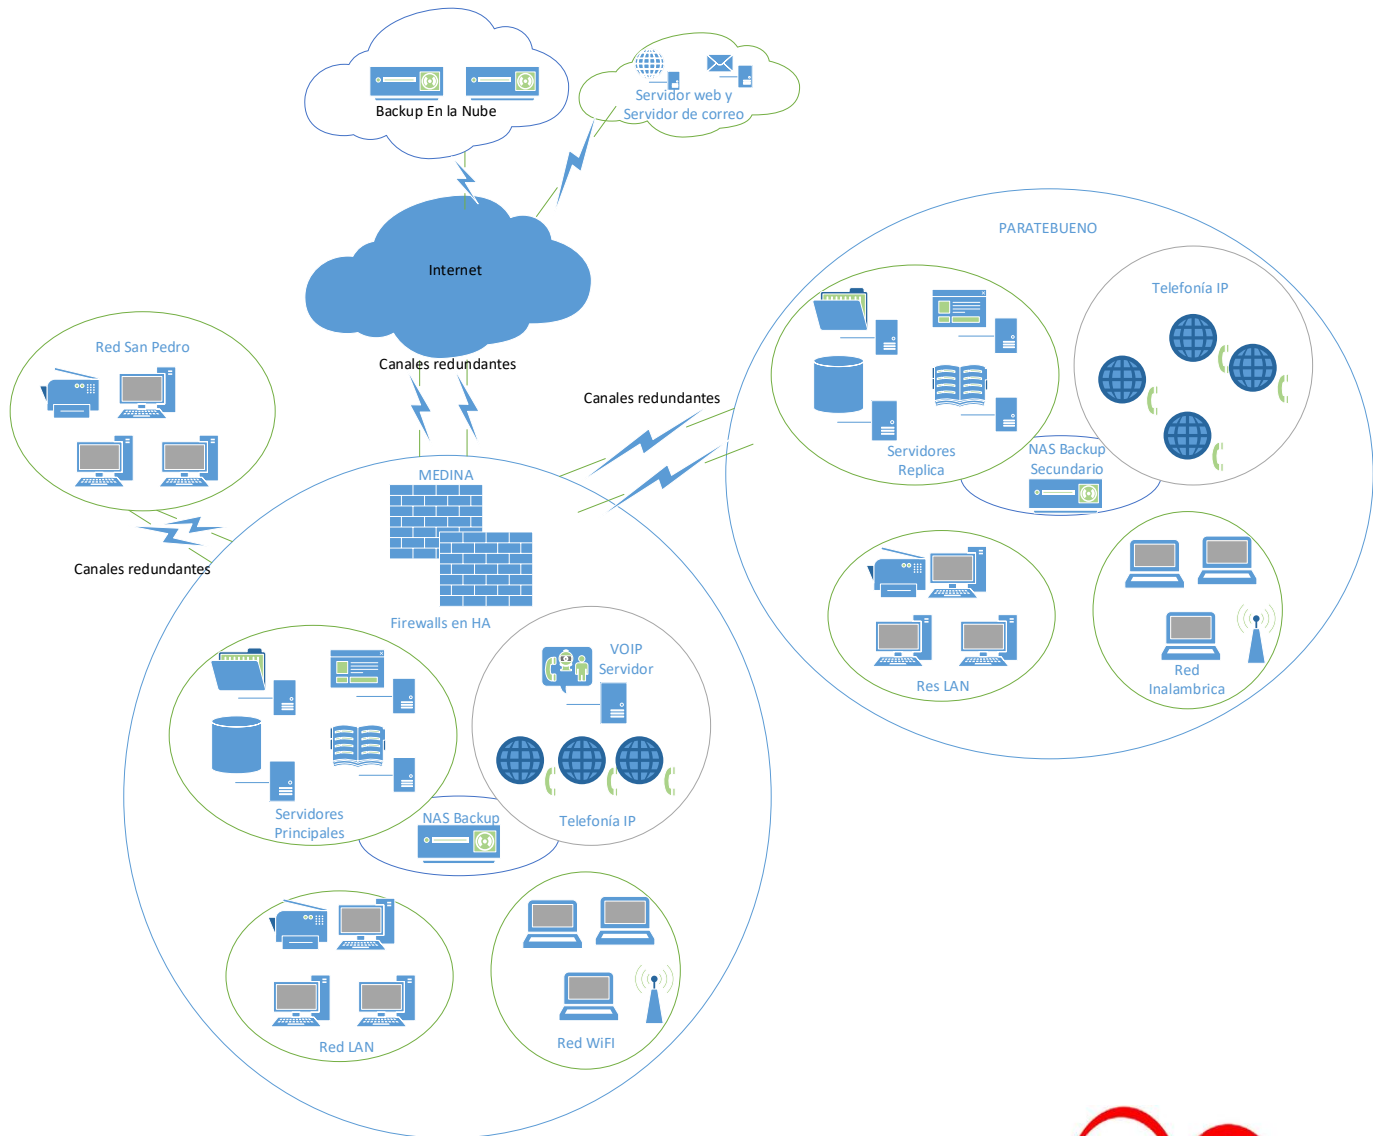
Backup En la Nube

Servidor web y Servidor de correo

Internet

Canales redundantes

Canales redundantes

PARATEBUENO

Telefonía IP

Servidores Replica

NAS Backup Secundario

Red San Pedro

Canales redundantes

MEDINA

Firewalls en HA

VOIP Servidor

Telefonía IP

Servidores Principales

NAS Backup

Res LAN

Red Inalambrica

Red LAN

Red WiFI